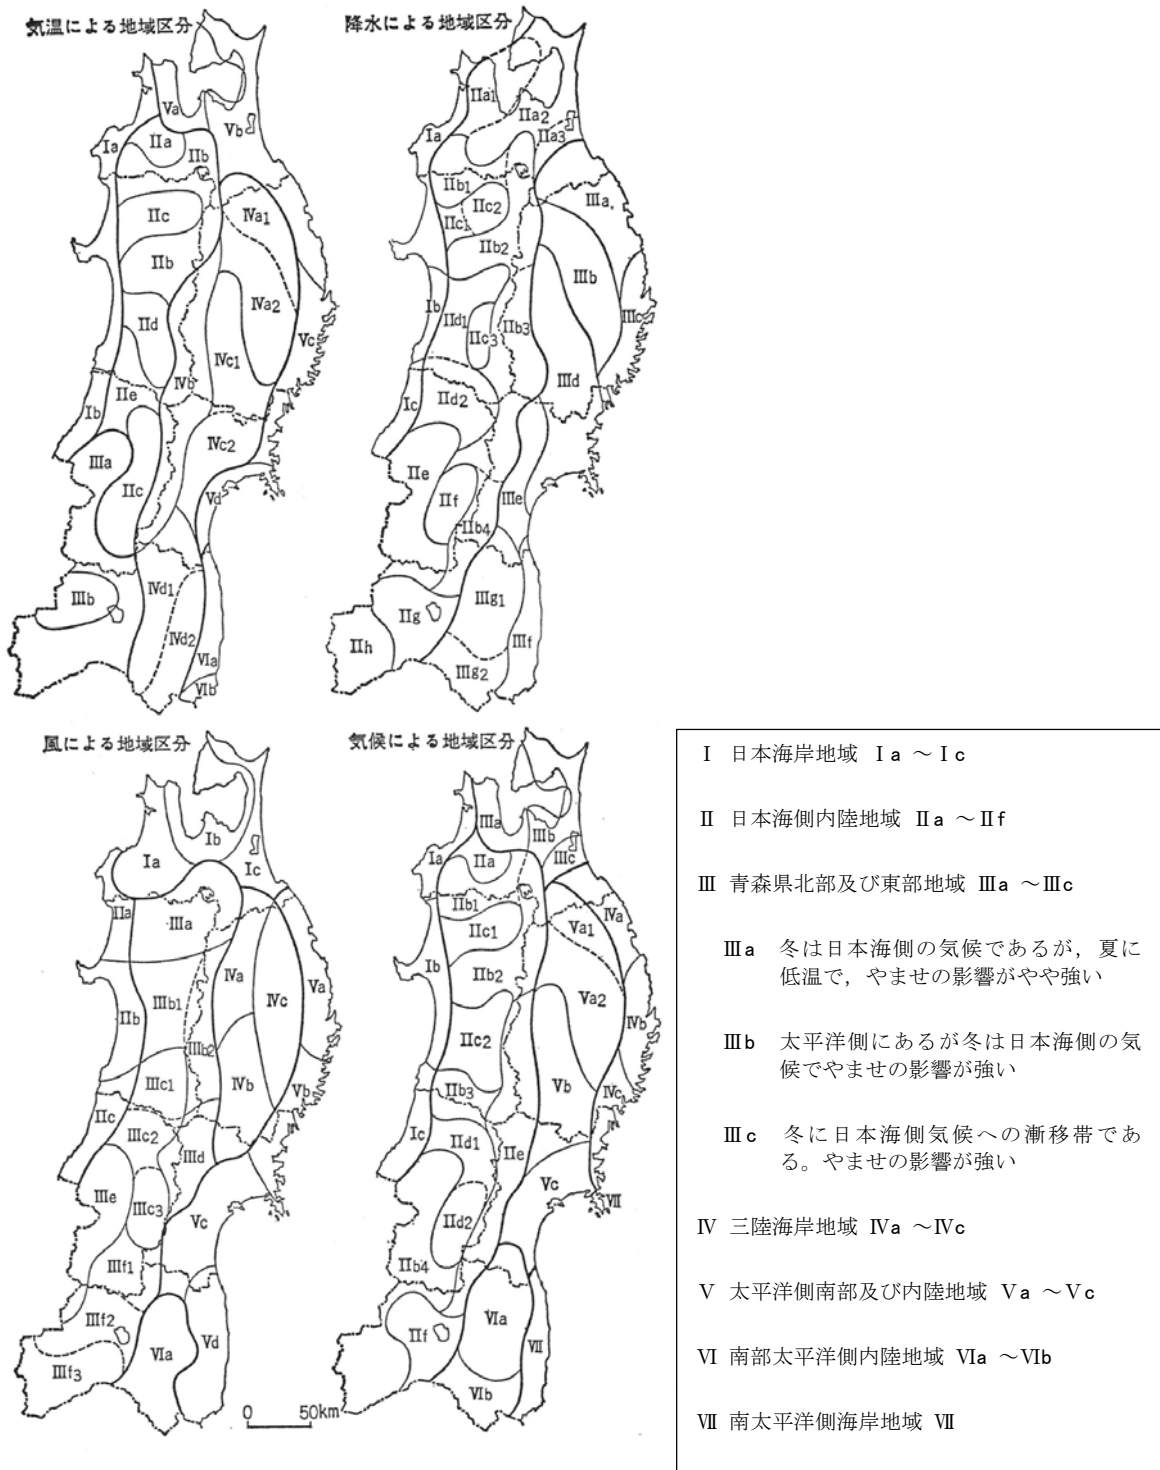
気温による地域区分

Va
Vb
Ia
IIa
IIb
IIc
IVa1
IIb
IVa2
IId
Vc
IVc1
IVb
IIe
Ib
IVc2
IIIa
IIc
Vd
IIIb
IVd1
IVd2
VIa
VIb

降水による地域区分

IIa1
IIa2
Ia
IIa3
IIb1
IIc2
IIc1
IIIa
IIb2
IIIb
Ib
IIIc
IId1
IIc3
IIb3
IIId
Ic
IId2
IIe
IIf
IIIe
IIb4
IIg
IIIg1
IIh
IIIf
IIIg2

風による地域区分

Ib
Ia
Ic
IIa
IIIa
IIb
IIIb1
IVa
IVc
Va
IIIb2
IIIc1
IVb
Vb
IIc
IIIc2
IIId
IIIe
IIIc3
Vc
IIIf1
IIIf2
VIa
Vd
IIIf3
0 50km

気候による地域区分

IIIa
IIIb
Ia
IIa
IIIc
IIb1
IIc1
Va1
IVa
Ib
IIb2
Va2
IVb
IIc2
Vb
IIb3
IVc
Ic
IId1
IIe
Vc
VII
IId2
IIb4
VIa
IIf
VII
VIb

I 日本海岸地域 Ia 〜 Ic

II 日本海側内陸地域 IIa 〜 IIf

III 青森県北部及び東部地域 IIIa 〜 IIIc

IIIa 冬は日本海側の気候であるが，夏に低温で，やませの影響がやや強い

IIIb 太平洋側にあるが冬は日本海側の気候でやませの影響が強い

IIIc 冬に日本海側気候への漸移帯である。やませの影響が強い

IV 三陸海岸地域 IVa 〜 IVc

V 太平洋側南部及び内陸地域 Va 〜 Vc

VI 南部太平洋側内陸地域 VIa 〜 VIb

VII 南太平洋側海岸地域 VII